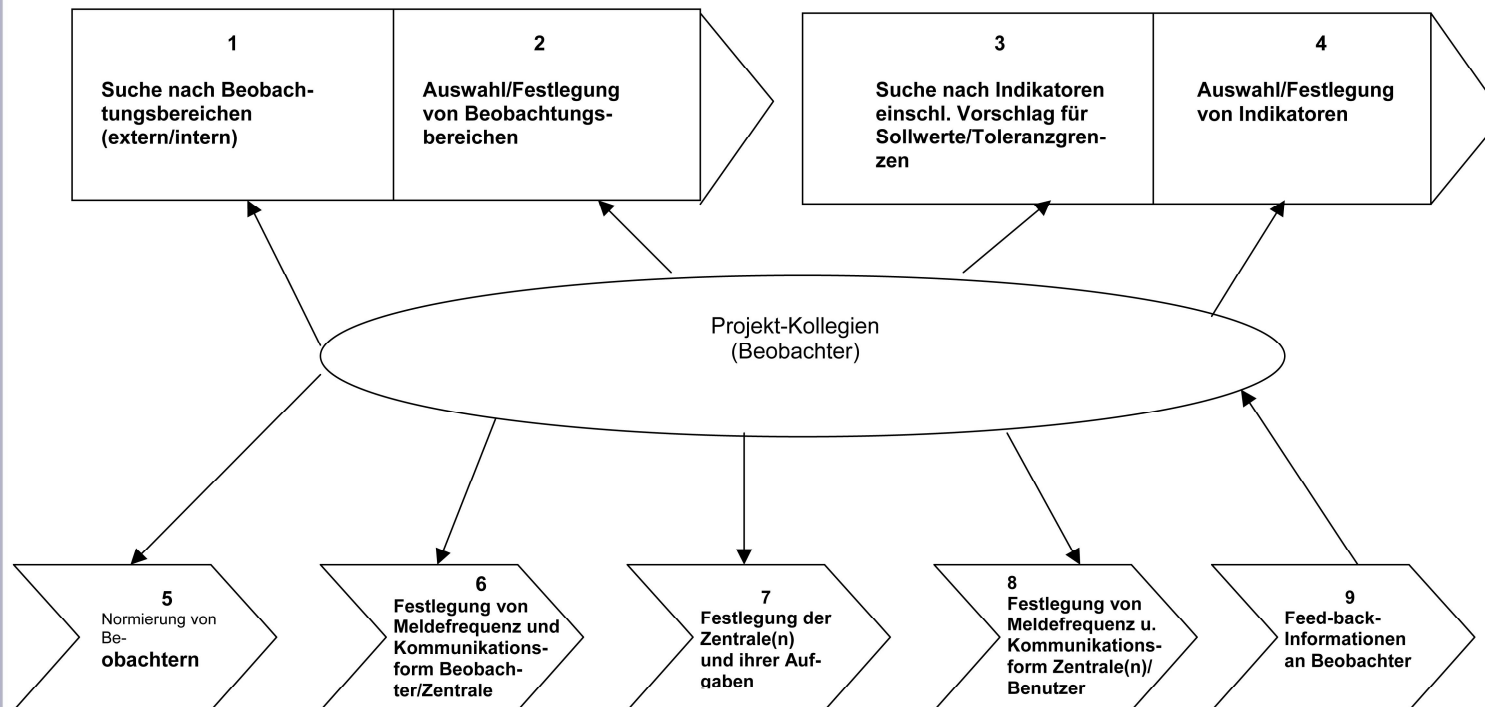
1

Suche nach Beobachtungsbereichen (extern/intern)

2

Auswahl/Festlegung von Beobachtungsbereichen

3

Suche nach Indikatoren einschl. Vorschlag für Sollwerte/Toleranzgrenzen

4

Auswahl/Festlegung von Indikatoren

Projekt-Kollegien (Beobachter)

5
Normierung von Beobachtern

6
Festlegung von Meldefrequenz und Kommunikationsform Beobachter/Zentrale

7
Festlegung der Zentrale(n) und ihrer Aufgaben

8
Festlegung von Meldefrequenz u. Kommunikationsform Zentrale(n)/ Benutzer

9
Feed-back-Informationen an Beobachter